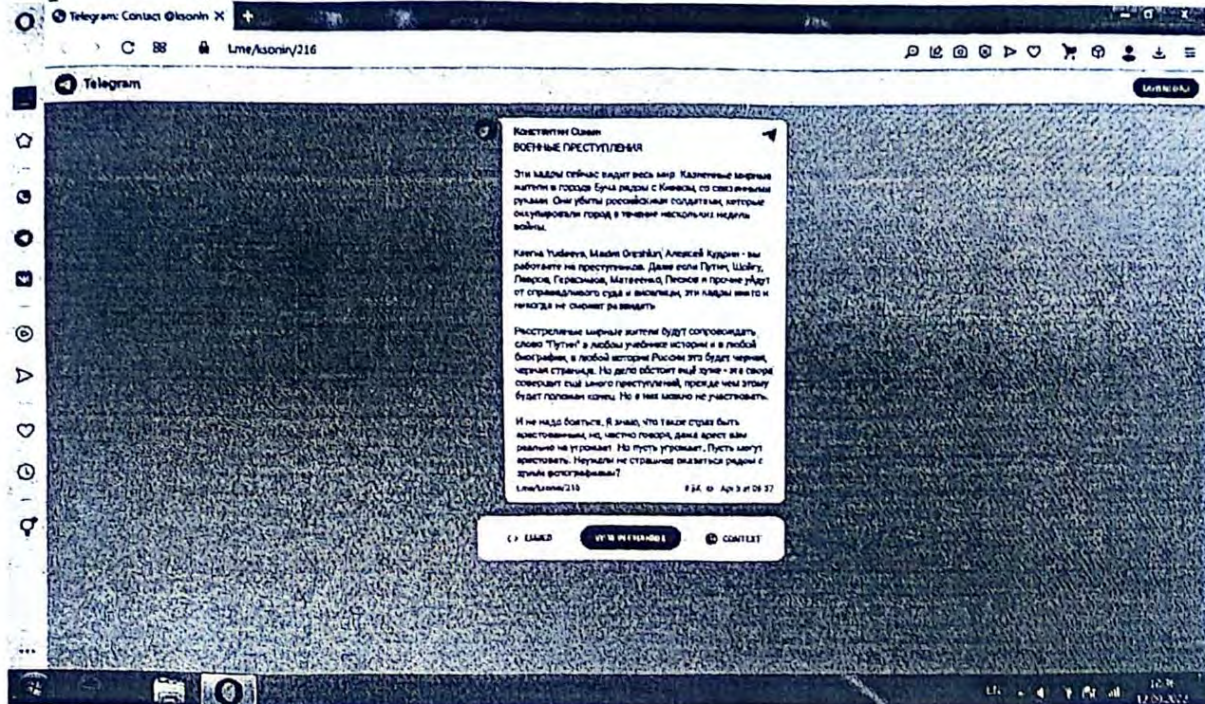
Telegram: Contact @ksonin

t.me/ksonin/216

Telegram

Константин Сонин
ВОЕННЫЕ ПРЕСТУПЛЕНИЯ

Эти кадры сейчас видит весь мир. Казненные мирные жители в городе Буча рядом с Киевом, со связанными руками. Они убиты российскими солдатами, которые оккупировали город в течение нескольких недель войны.

Ksenia Yudaeva, Maxim Oreshkin, Алексей Кудрин - вы работаете на преступников. Даже если Путин, Шойгу, Лавров, Герасимов, Матвиенко, Песков и прочие уйдут от справедливого суда и виселицы, эти кадры никто и никогда не сможет развидеть.

Расстрелянные мирные жители будут сопровождать слово "Путин" в любом учебнике истории и в любой биографии, в любой истории России это будет черная, черная страница. Но дело обстоит ещё хуже - эта свора совершит ещё много преступлений, прежде чем этому будет положен конец. Но в них можно не участвовать.

И не надо бояться. Я знаю, что такое страх быть арестованным, но, честно говоря, даже арест вам реально не угрожает. Но пусть угрожает. Пусть могут арестовать. Неужели не страшнее оказаться рядом с этими фотографиями?

t.me/ksonin/216

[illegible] Apr 3 at 08:37

EMBED

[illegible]

CONTEXT